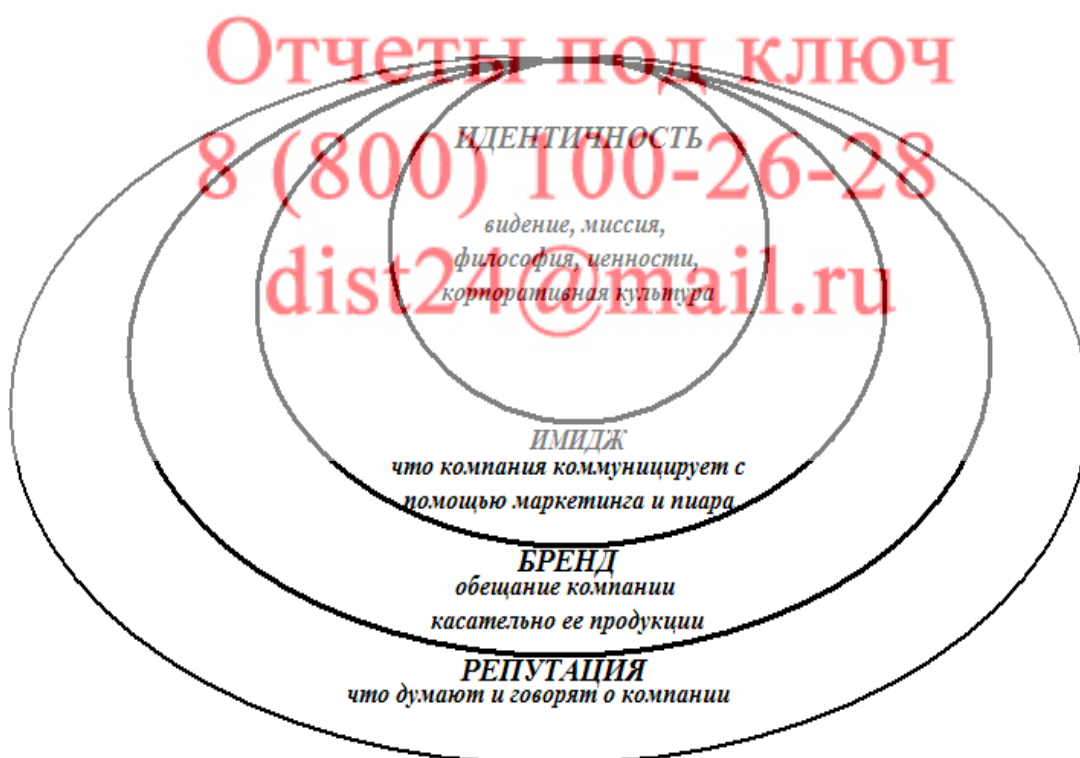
Отчеты под ключ
8 (800) 100-26-28
dist24@mail.ru

ИДЕНТИЧНОСТЬ
видение, миссия, философия, ценности, корпоративная культура

ИМИДЖ
что компания коммуницирует с помощью маркетинга и пиара

БРЕНД
обещание компании касательно ее продукции

РЕПУТАЦИЯ
что думают и говорят о компании